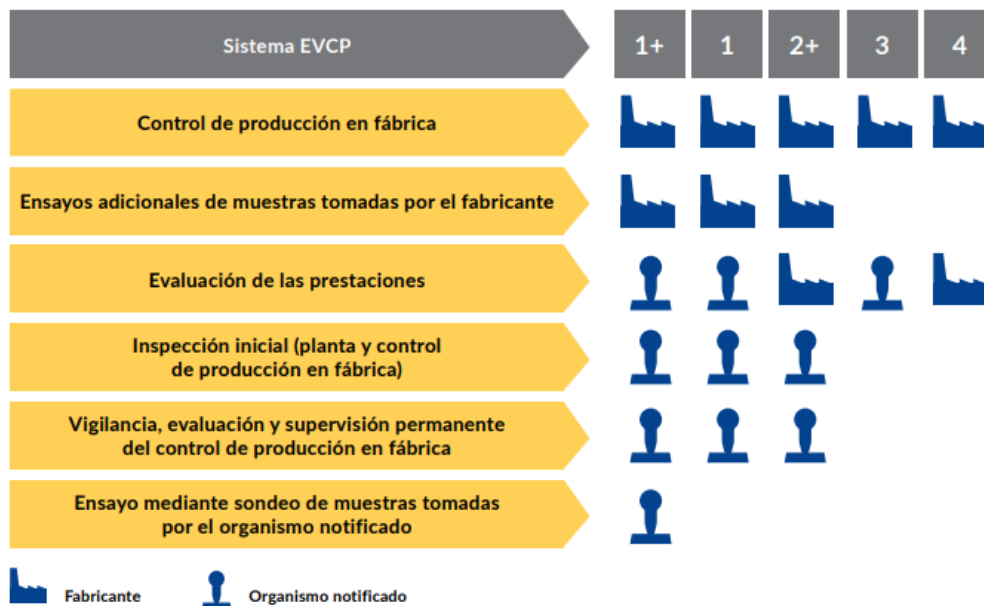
| Sistema EVCP | 1+ | 1 | 2+ | 3 | 4 |
|---|---|---|---|---|---|
| Control de producción en fábrica | | | | | |
| Ensayos adicionales de muestras tomadas por el fabricante | | | | | |
| Evaluación de las prestaciones | | | | | |
| Inspección inicial (planta y control de producción en fábrica) | | | | | |
| Vigilancia, evaluación y supervisión permanente del control de producción en fábrica | | | | | |
| Ensayo mediante sondeo de muestras tomadas por el organismo notificado | | | | | |

Fabricante

Organismo notificado